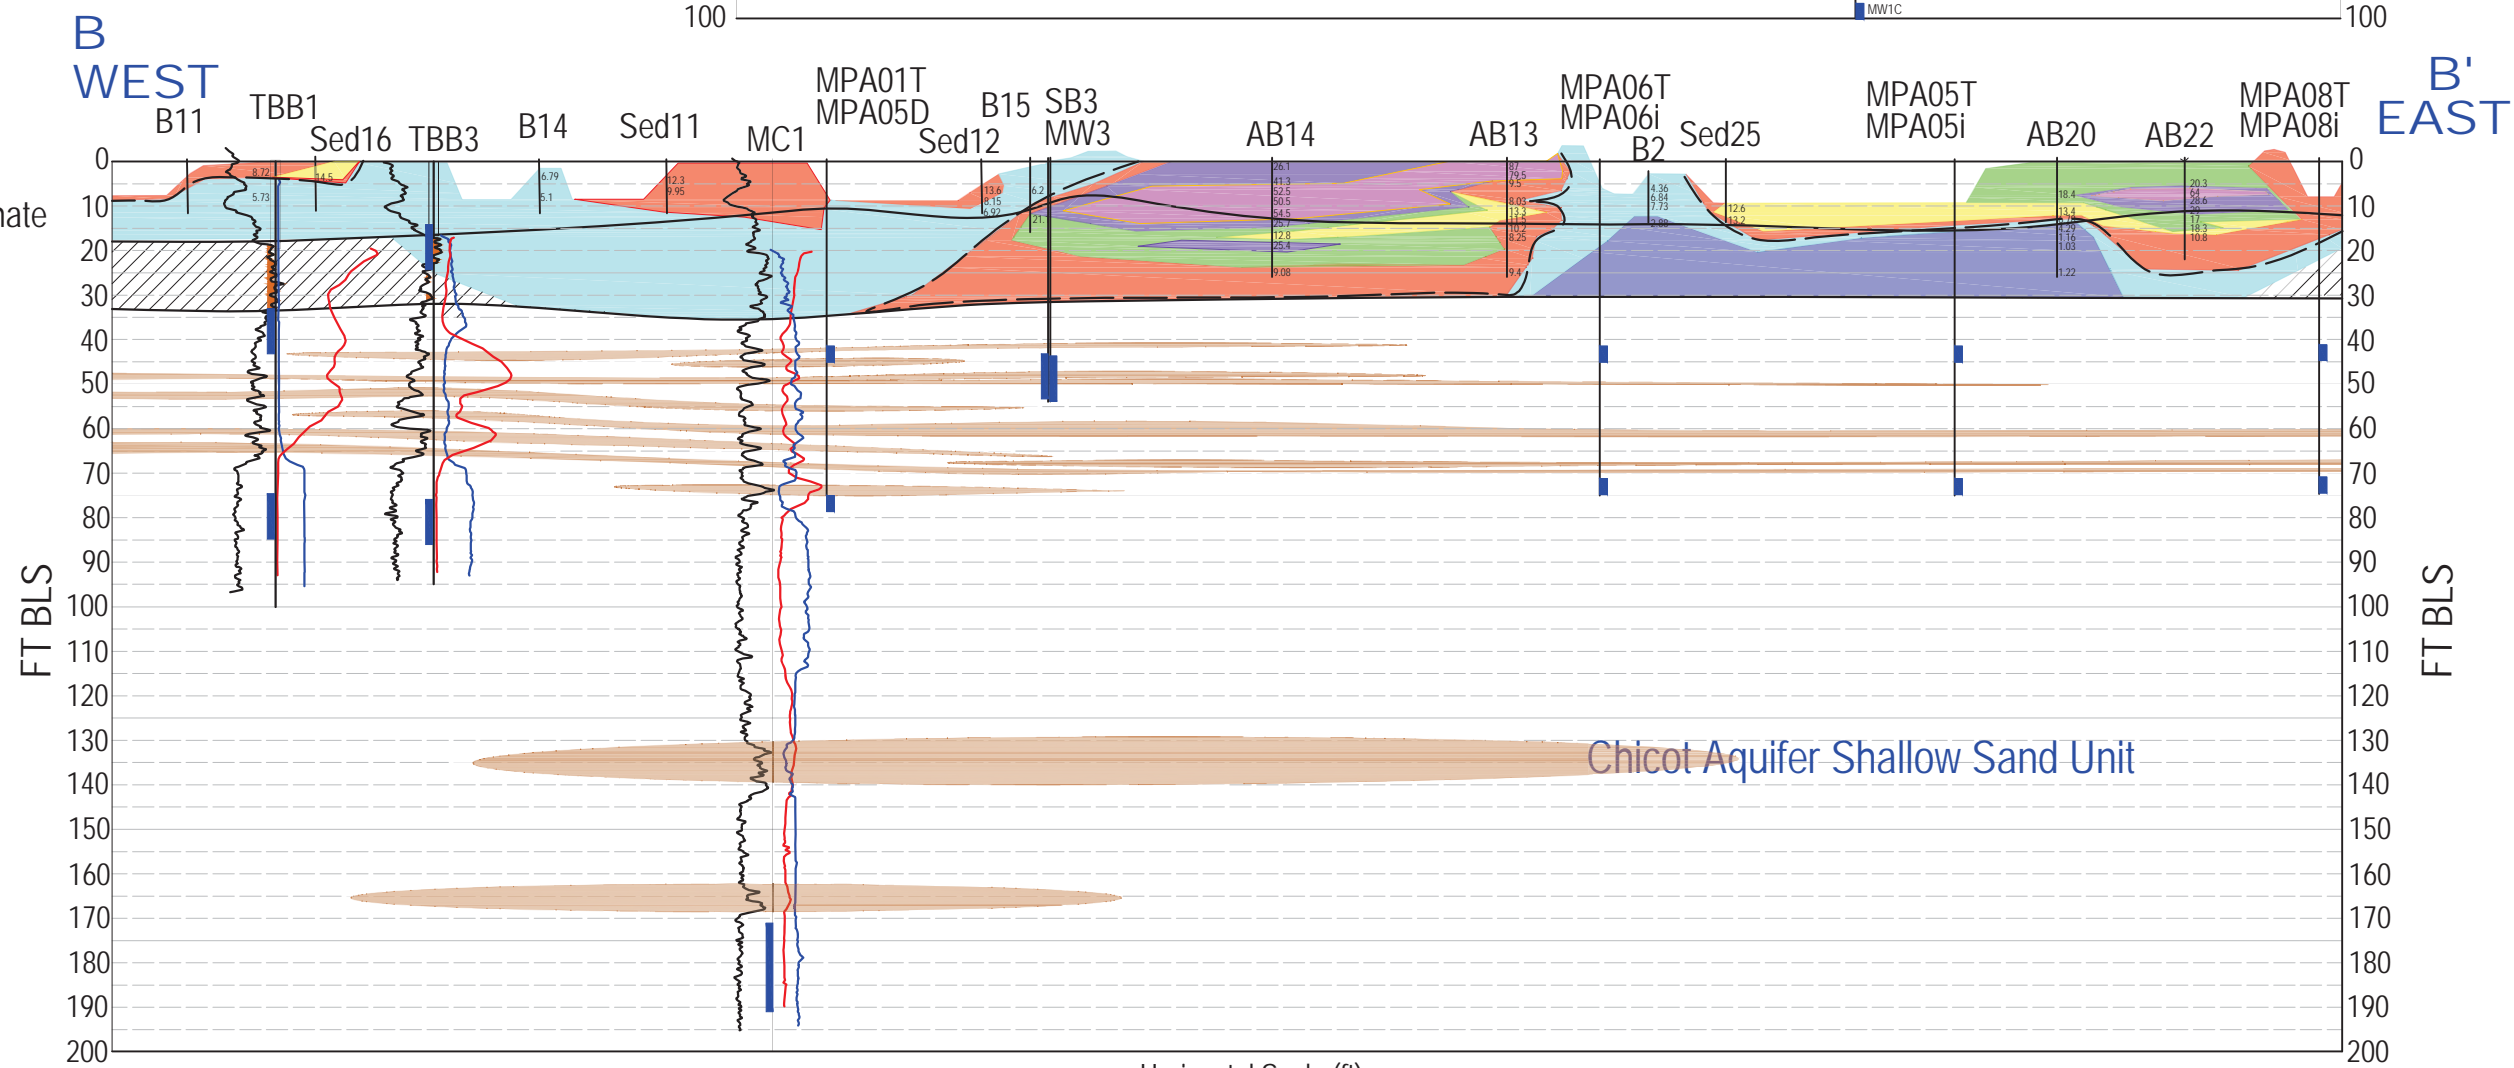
100
MW1C
100

B
WEST

B'
EAST

B11
TBB1
Sed16
TBB3
B14
Sed11
MC1
MPA01T
MPA05D
Sed12
B15
SB3
MW3
AB14
AB13
MPA06T
MPA06i
B2
Sed25
MPA05T
MPA05i
AB20
AB22
MPA08T
MPA08i

nate

0
10
20
30
40
50
60
70
80
90
100
110
120
130
140
150
160
170
180
190
200

FT BLS

Chicot Aquifer Shallow Sand Unit

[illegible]